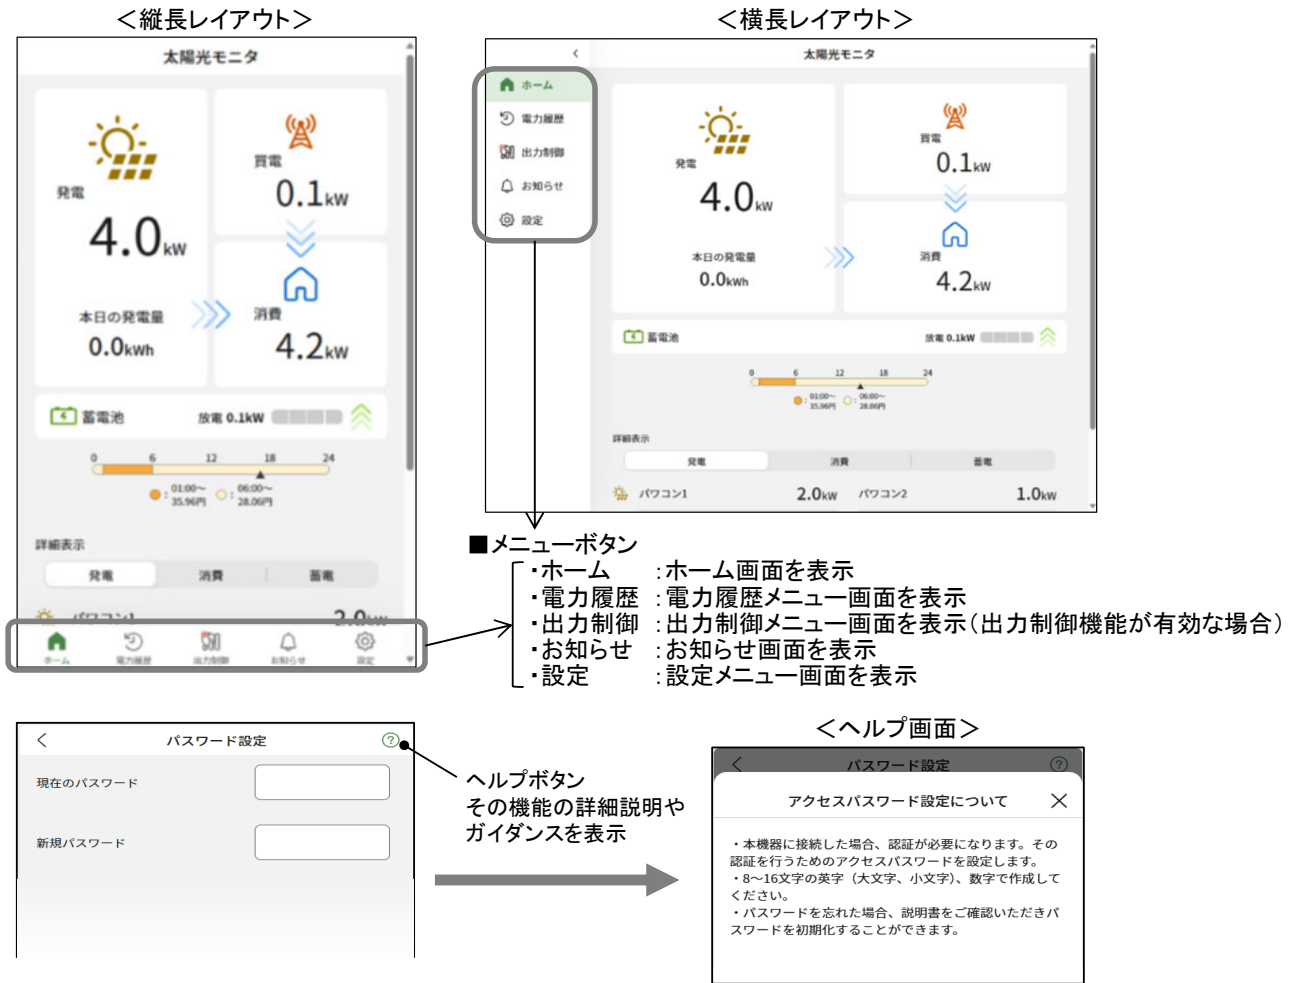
＜縦長レイアウト＞

太陽光モニタ

発電
4.0kW

買電
0.1kW

本日の発電量
0.0kWh

消費
4.2kW

蓄電池　放電 0.1kW

0　6　12　18　24

01:00〜 35.96円　06:00〜 28.06円

詳細表示

発電　消費　蓄電

パワコン1　2.0kW

ホーム　電力履歴　出力制御　お知らせ　設定

＜横長レイアウト＞

太陽光モニタ

ホーム
電力履歴
出力制御
お知らせ
設定

発電
4.0kW

本日の発電量
0.0kWh

買電
0.1kW

消費
4.2kW

蓄電池　放電 0.1kW

0　6　12　18　24

01:00〜 35.96円　06:00〜 28.06円

詳細表示

発電　消費　蓄電

パワコン1　2.0kW　パワコン2　1.0kW

■メニューボタン
・ホーム　：ホーム画面を表示
・電力履歴　：電力履歴メニュー画面を表示
・出力制御　：出力制御メニュー画面を表示（出力制御機能が有効な場合）
・お知らせ　：お知らせ画面を表示
・設定　：設定メニュー画面を表示

パスワード設定

現在のパスワード

新規パスワード

ヘルプボタン
その機能の詳細説明や
ガイダンスを表示

＜ヘルプ画面＞

パスワード設定

アクセスパスワード設定について

・本機器に接続した場合、認証が必要になります。その認証を行うためのアクセスパスワードを設定します。
・8〜16文字の英字（大文字、小文字）、数字で作成してください。
・パスワードを忘れた場合、説明書をご確認いただきパスワードを初期化することができます。